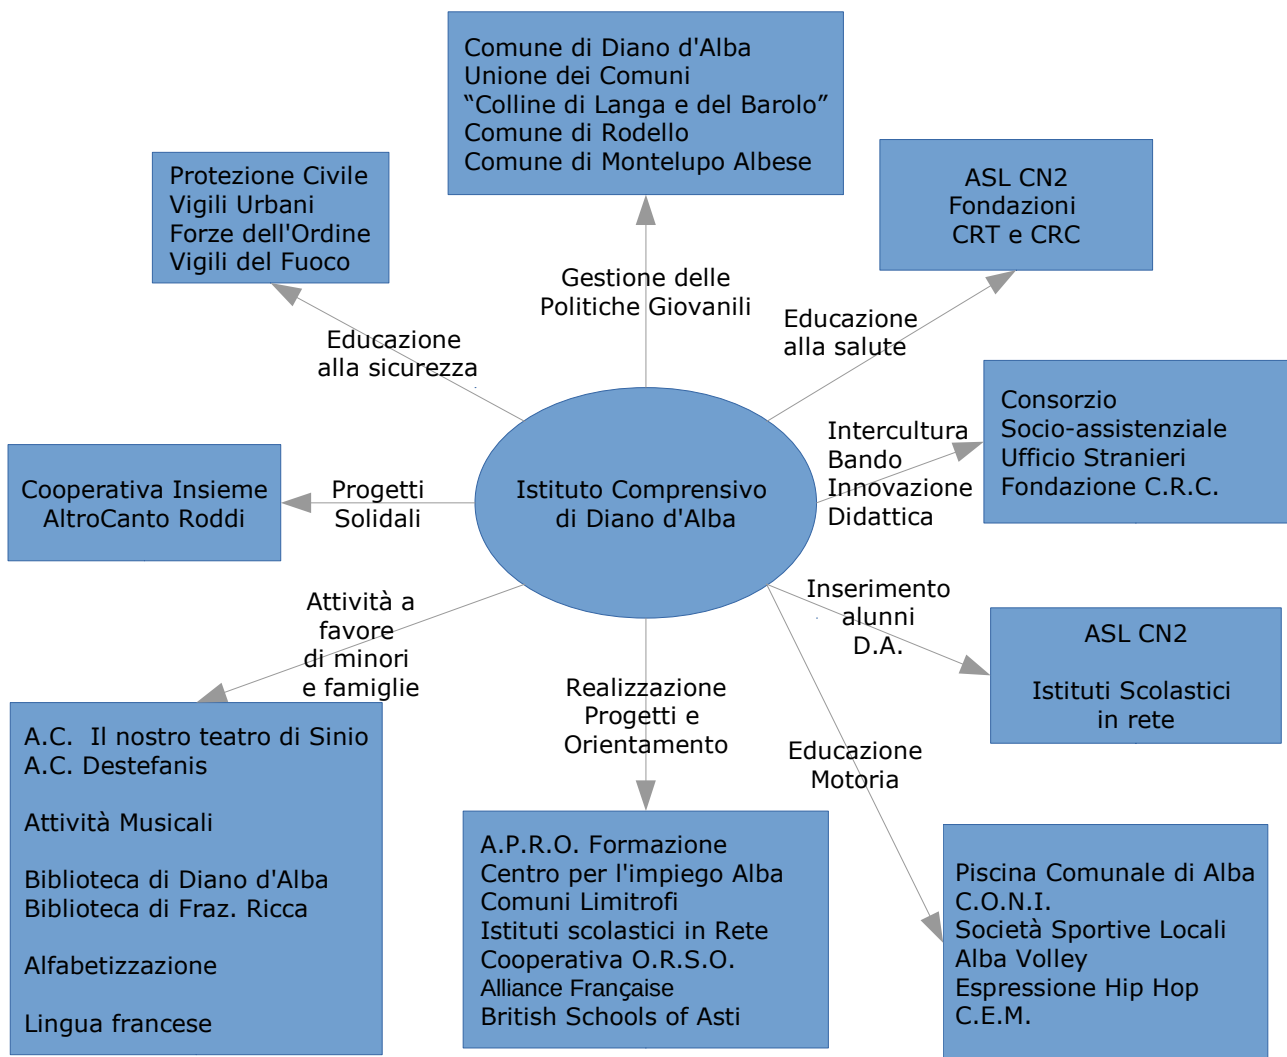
Comune di Diano d'Alba
Unione dei Comuni
“Colline di Langa e del Barolo”
Comune di Rodello
Comune di Montelupo Albese

Protezione Civile
Vigili Urbani
Forze dell'Ordine
Vigili del Fuoco

ASL CN2
Fondazioni
CRT e CRC

Gestione delle
Politiche Giovanili

Educazione
alla sicurezza

Educazione
alla salute

Consorzio
Socio-assistenziale
Ufficio Stranieri
Fondazione C.R.C.

Intercultura
Bando
Innovazione
Didattica

Cooperativa Insieme
AltroCanto Roddi

Progetti
Solidali

Istituto Comprensivo
di Diano d'Alba

Attività a
favore
di minori
e famiglie

Inserimento
alunni
D.A.

ASL CN2

Istituti Scolastici
in rete

Realizzazione
Progetti e
Orientamento

Educazione
Motoria

A.C. Il nostro teatro di Sinio
A.C. Destefanis

Attività Musicali

Biblioteca di Diano d'Alba
Biblioteca di Fraz. Ricca

Alfabetizzazione

Lingua francese

A.P.R.O. Formazione
Centro per l'impiego Alba
Comuni Limitrofi
Istituti scolastici in Rete
Cooperativa O.R.S.O.
Alliance Française
British Schools of Asti

Piscina Comunale di Alba
C.O.N.I.
Società Sportive Locali
Alba Volley
Espressione Hip Hop
C.E.M.